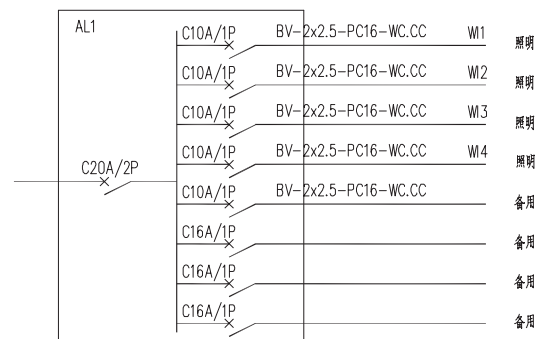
AL1

C20A/2P

C10A/1P BV-2x2.5-PC16-WC.CC Wl1 照明

C10A/1P BV-2x2.5-PC16-WC.CC Wl2 照明

C10A/1P BV-2x2.5-PC16-WC.CC Wl3 照明

C10A/1P BV-2x2.5-PC16-WC.CC Wl4 照明

C10A/1P BV-2x2.5-PC16-WC.CC 备用

C16A/1P 备用

C16A/1P 备用

C16A/1P 备用